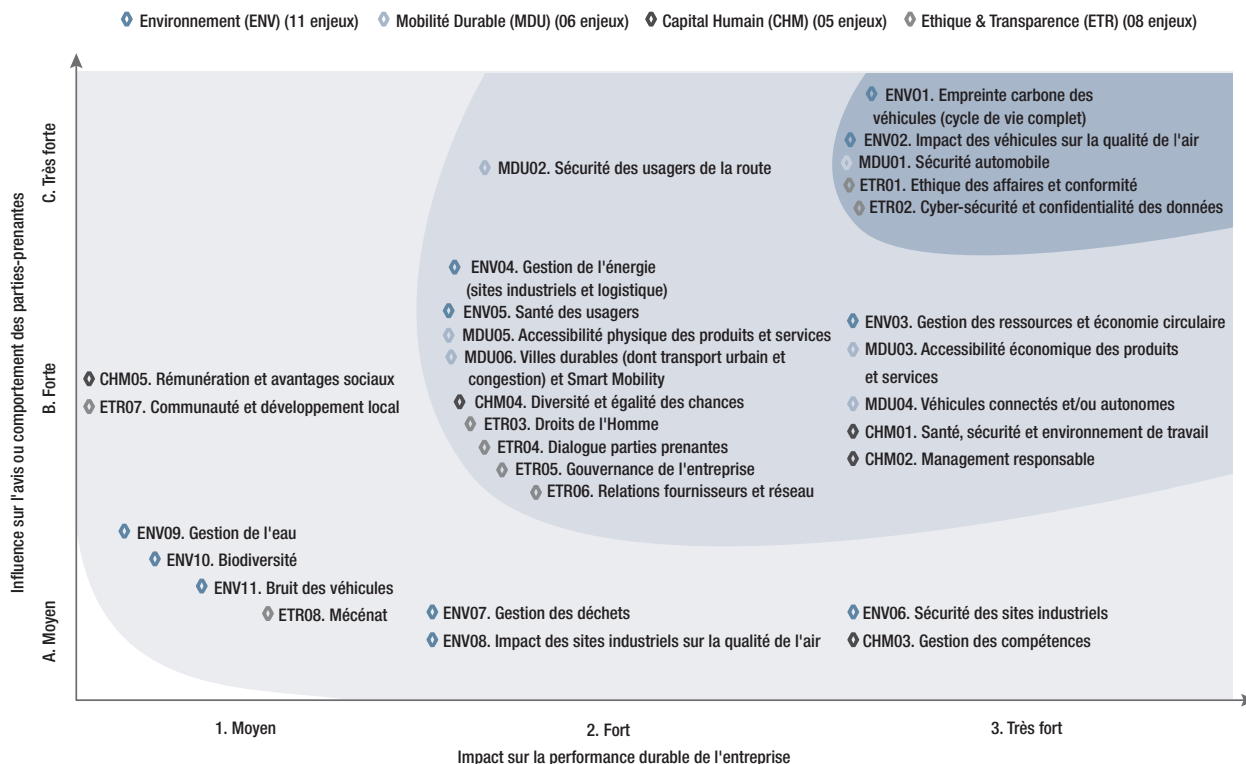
Environnement (ENV) (11 enjeux) Mobilité Durable (MDU) (06 enjeux) Capital Humain (CHM) (05 enjeux) Ethique & Transparence (ETR) (08 enjeux)

Influence sur l'avis ou comportement des parties-prenantes

C. Très forte

ENV01. Empreinte carbone des véhicules (cycle de vie complet)
ENV02. Impact des véhicules sur la qualité de l'air
MDU01. Sécurité automobile
ETR01. Ethique des affaires et conformité
ETR02. Cyber-sécurité et confidentialité des données

MDU02. Sécurité des usagers de la route

B. Forte

ENV04. Gestion de l'énergie (sites industriels et logistique)
ENV05. Santé des usagers
MDU05. Accessibilité physique des produits et services
MDU06. Villes durables (dont transport urbain et congestion) et Smart Mobility
CHM04. Diversité et égalité des chances
ETR03. Droits de l'Homme
ETR04. Dialogue parties prenantes
ETR05. Gouvernance de l'entreprise
ETR06. Relations fournisseurs et réseau

ENV03. Gestion des ressources et économie circulaire
MDU03. Accessibilité économique des produits et services
MDU04. Véhicules connectés et/ou autonomes
CHM01. Santé, sécurité et environnement de travail
CHM02. Management responsable

CHM05. Rémunération et avantages sociaux
ETR07. Communauté et développement local

A. Moyen

ENV09. Gestion de l'eau
ENV10. Biodiversité
ENV11. Bruit des véhicules
ETR08. Mécénat

ENV07. Gestion des déchets
ENV08. Impact des sites industriels sur la qualité de l'air

ENV06. Sécurité des sites industriels
CHM03. Gestion des compétences

1. Moyen
2. Fort
3. Très fort

Impact sur la performance durable de l'entreprise